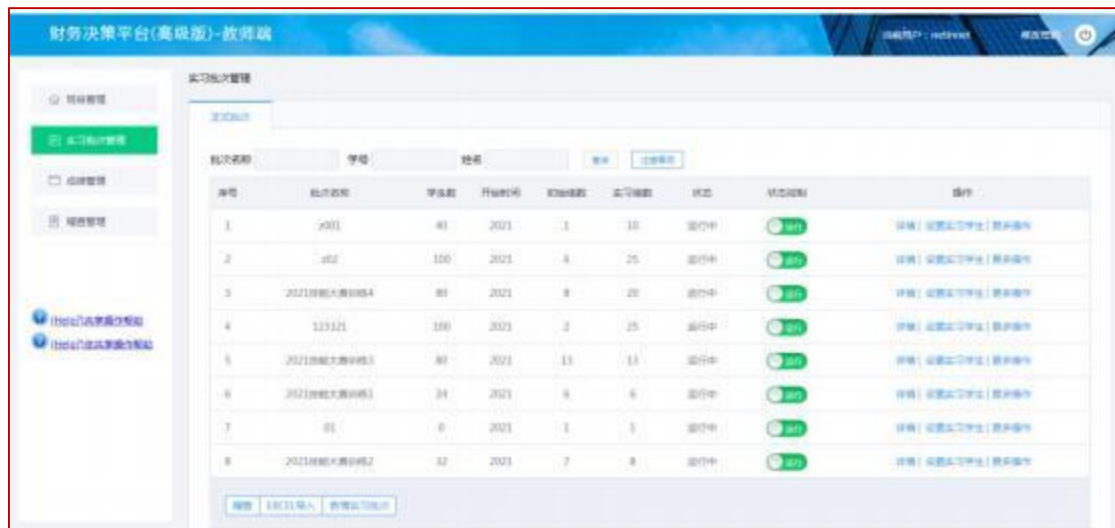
财务决策平台(高级版)-教师端

当前用户：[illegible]  修改密码

班级管理
实习批次管理
成绩管理
报表管理

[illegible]
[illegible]

实习批次管理

实习批次

批次名称  学号  姓名  查询  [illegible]

| 序号 | 批次名称 | 学生数 | 开始时间 | 初始期数 | 实习期数 | 状态 | 状态控制 | 操作 |
|---|---|---|---|---|---|---|---|---|
| 1 | z001 | 40 | 2021 | 1 | 10 | 运行中 | 运行 | 详情 \| 设置实习学生 \| 更多操作 |
| 2 | z02 | 100 | 2021 | 4 | 25 | 运行中 | 运行 | 详情 \| 设置实习学生 \| 更多操作 |
| 3 | 2021技能大赛训练4 | 80 | 2021 | 8 | 20 | 运行中 | 运行 | 详情 \| 设置实习学生 \| 更多操作 |
| 4 | 123121 | 100 | 2021 | 2 | 25 | 运行中 | 运行 | 详情 \| 设置实习学生 \| 更多操作 |
| 5 | 2021技能大赛训练3 | 80 | 2021 | 13 | 13 | 运行中 | 运行 | 详情 \| 设置实习学生 \| 更多操作 |
| 6 | 2021技能大赛训练1 | 34 | 2021 | 6 | 6 | 运行中 | 运行 | 详情 \| 设置实习学生 \| 更多操作 |
| 7 | 01 | 0 | 2021 | 1 | 1 | 运行中 | 运行 | 详情 \| 设置实习学生 \| 更多操作 |
| 8 | 2021技能大赛训练2 | 32 | 2021 | 7 | 8 | 运行中 | 运行 | 详情 \| 设置实习学生 \| 更多操作 |

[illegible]  EXCEL导入  新增实习批次